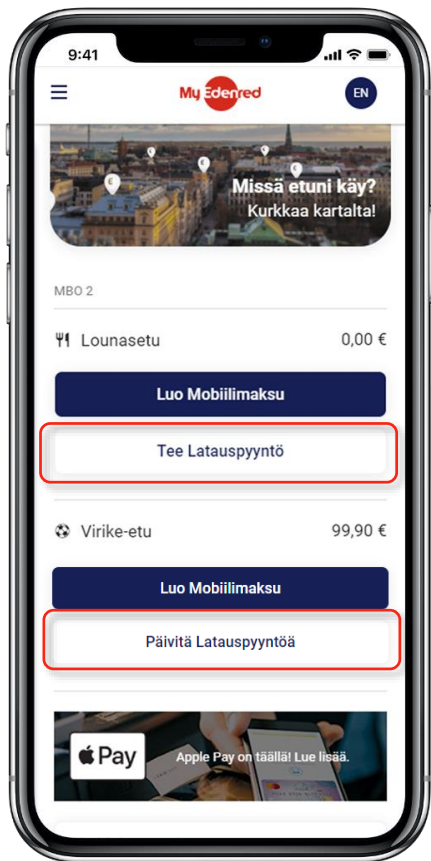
9:41

MyEdenred

EN

Missä etuni käy?
Kurkkaa kartalta!

MBO 2

Lounasetu 0,00 €

Luo Mobiilimaksu

Tee Latauspyyntö

Virike-etu 99,90 €

Luo Mobiilimaksu

Päivitä Latauspyyntöä

Pay

Apple Pay on täällä! Lue lisää.